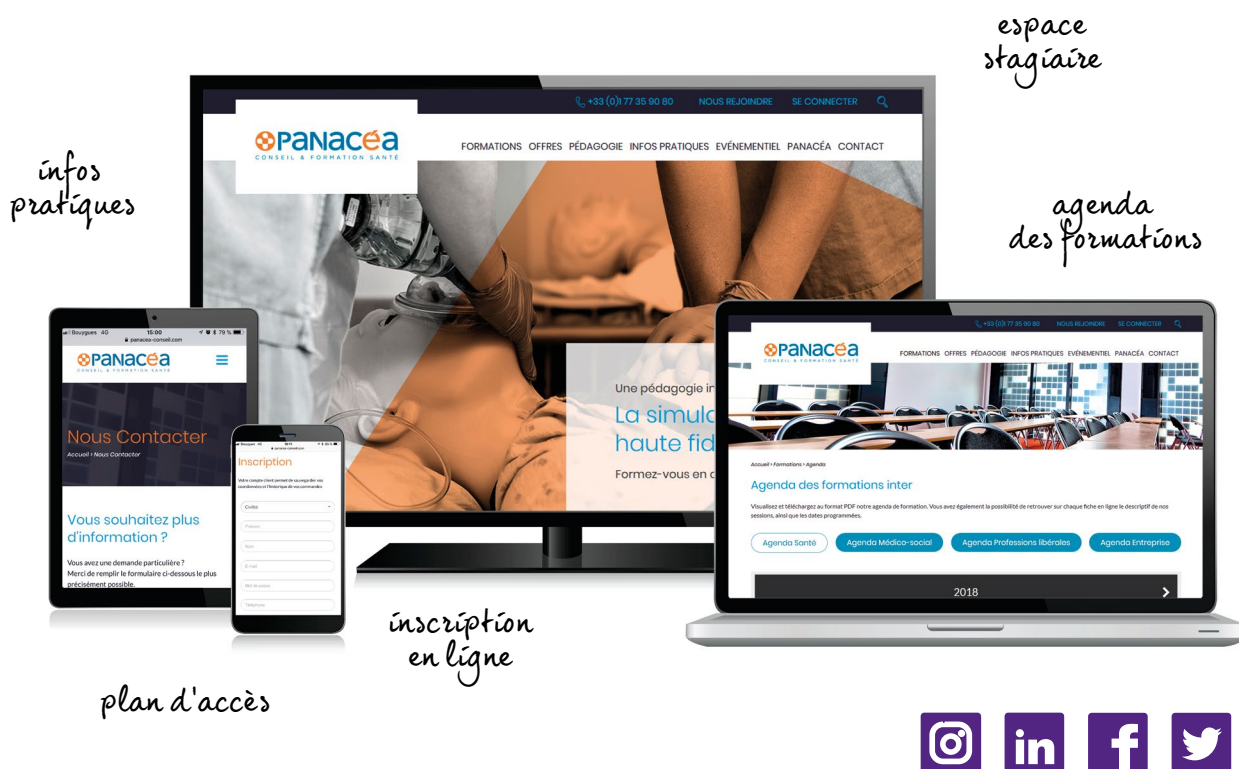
espace stagiaire

infos pratiques

agenda des formations

+33 (0)1 77 35 90 80 NOUS REJOINDRE SE CONNECTER

PANACÉA
CONSEIL & FORMATION SANTÉ

FORMATIONS OFFRES PÉDAGOGIE INFOS PRATIQUES EVÉNEMENTIEL PANACÉA CONTACT

Une pédagogie in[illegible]
La simula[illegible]
haute fid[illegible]
Formez-vous en c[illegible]

Bouygues 4G 15:00 79 %
panacea-conseil.com

PANACÉA
CONSEIL & FORMATION SANTÉ

Nous Contacter
Accueil › Nous Contacter

Vous souhaitez plus d'information ?

Vous avez une demande particulière ?
Merci de remplir le formulaire ci-dessous le plus précisément possible.

Inscription
Votre compte client permet de sauvegarder vos coordonnées et l'historique de vos commandes
Civilité
Prénom
Nom
E-mail
Mot de passe
Téléphone

+33 (0)1 77 35 90 80 NOUS REJOINDRE SE CONNECTER

PANACÉA
CONSEIL & FORMATION SANTÉ

FORMATIONS OFFRES PÉDAGOGIE INFOS PRATIQUES EVÉNEMENTIEL PANACÉA CONTACT

Accueil › Formations › Agenda

Agenda des formations inter

Visualisez et téléchargez au format PDF notre agenda de formation. Vous avez également la possibilité de retrouver sur chaque fiche en ligne le descriptif de nos sessions, ainsi que les dates programmées.

Agenda Santé Agenda Médico-social Agenda Professions libérales Agenda Entreprise

2018

inscription en ligne

plan d'accès